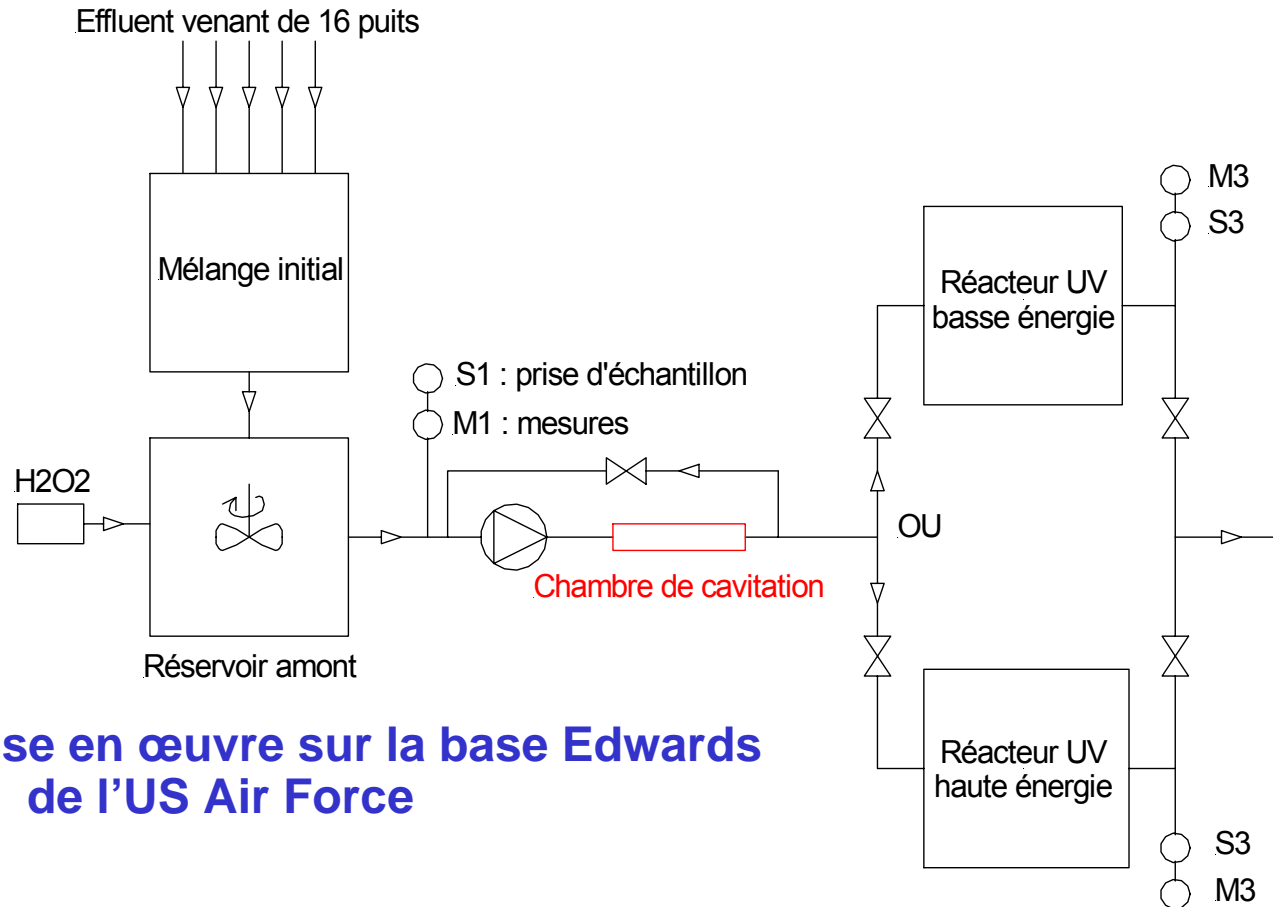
Effluent venant de 16 puits

Mélange initial

H2O2

Réservoir amont

S1 : prise d'échantillon

M1 : mesures

Chambre de cavitation

OU

M3

S3

Réacteur UV basse énergie

Réacteur UV haute énergie

S3

M3

se en œuvre sur la base Edwards de l'US Air Force